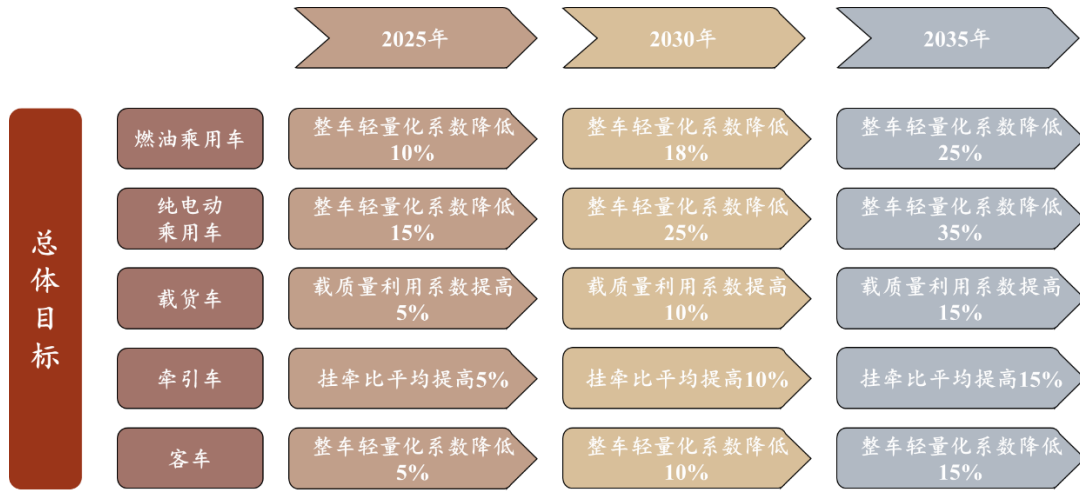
总体目标

| | 2025年 | 2030年 | 2035年 |
|---|---|---|---|
| 燃油乘用车 | 整车轻量化系数降低10% | 整车轻量化系数降低18% | 整车轻量化系数降低25% |
| 纯电动乘用车 | 整车轻量化系数降低15% | 整车轻量化系数降低25% | 整车轻量化系数降低35% |
| 载货车 | 载质量利用系数提高5% | 载质量利用系数提高10% | 载质量利用系数提高15% |
| 牵引车 | 挂牵比平均提高5% | 挂牵比平均提高10% | 挂牵比平均提高15% |
| 客车 | 整车轻量化系数降低5% | 整车轻量化系数降低10% | 整车轻量化系数降低15% |